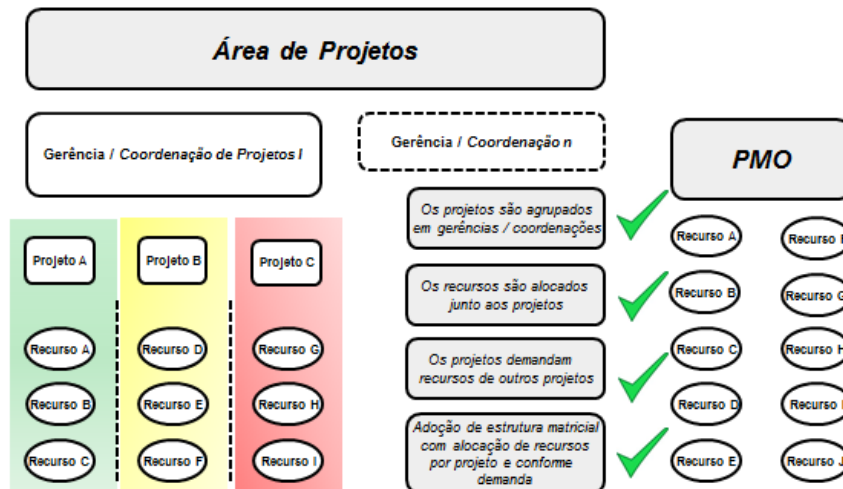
Área de Projetos

Gerência / Coordenação de Projetos I

Gerência / Coordenação n

PMO

Projeto A

Projeto B

Projeto C

Recurso A

Recurso D

Recurso G

Recurso B

Recurso E

Recurso H

Recurso C

Recurso F

Recurso I

Os projetos são agrupados em gerências / coordenações

Os recursos são alocados junto aos projetos

Os projetos demandam recursos de outros projetos

Adoção de estrutura matricial com alocação de recursos por projeto e conforme demanda

Recurso A

Recurso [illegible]

Recurso B

Recurso G

Recurso C

Recurso H

Recurso D

Recurso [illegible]

Recurso E

Recurso J